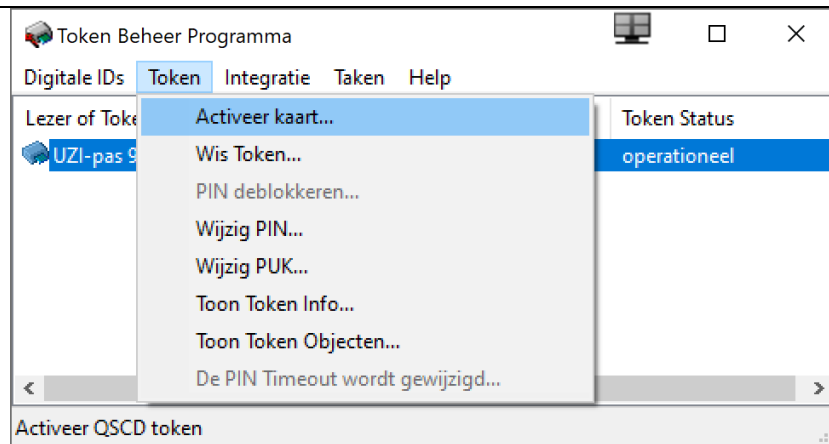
Token Beheer Programma

Digitale IDs Token Integratie Taken Help

Lezer of Toke

UZI-pas 9

Activeer kaart...
Wis Token...
PIN deblokkeren...
Wijzig PIN...
Wijzig PUK...
Toon Token Info...
Toon Token Objecten...
De PIN Timeout wordt gewijzigd...

Token Status
operationeel

Activeer QSCD token